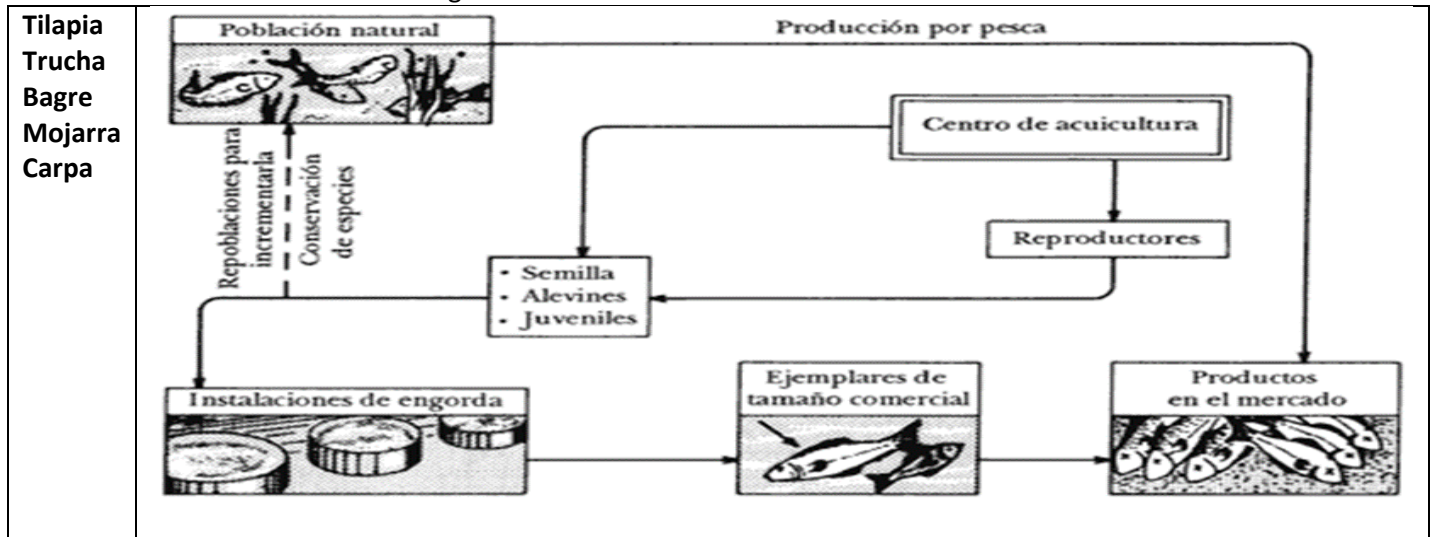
Tilapia
Trucha
Bagre
Mojarra
Carpa

Población natural

Producción por pesca

Centro de acuicultura

Repoblaciones para incrementarla

Conservación de especies

Reproductores

- Semilla
- Alevines
- Juveniles

Instalaciones de engorda

Ejemplares de tamaño comercial

Productos en el mercado